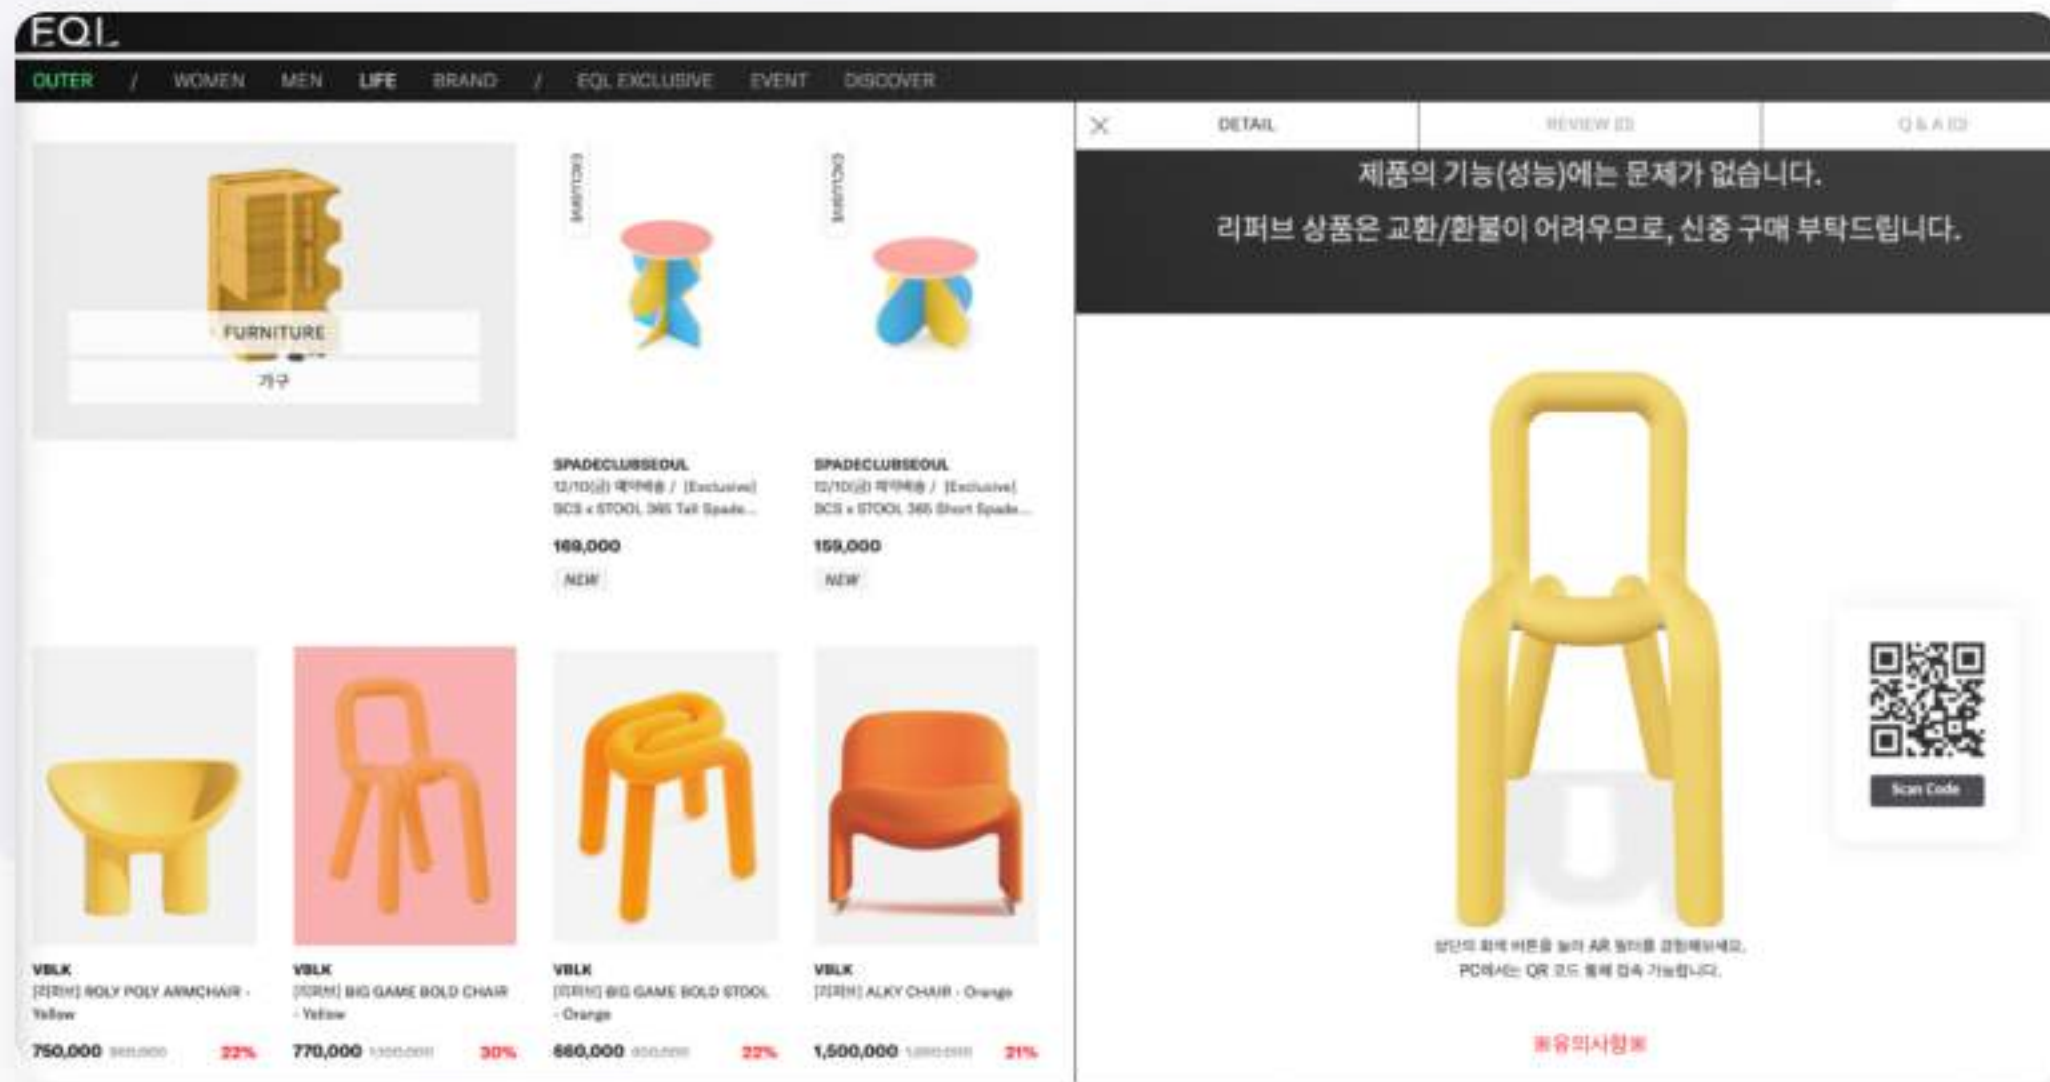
EQL

OUTER / WOMEN MEN LIFE BRAND / EQL EXCLUSIVE EVENT DISCOVER

FURNITURE
가구

EXCLUSIVE

SPADECLUBSEOUL
12/10(금) 예약배송 / [Exclusive] SCS x STOOL 365 Tall Spade...
169,000
NEW

EXCLUSIVE

SPADECLUBSEOUL
12/10(금) 예약배송 / [Exclusive] SCS x STOOL 365 Short Spade...
159,000
NEW

VBLK
[리퍼브] ROLY POLY ARMCHAIR - Yellow
750,000 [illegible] 22%

VBLK
[리퍼브] BIG GAME BOLD CHAIR - Yellow
770,000 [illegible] 30%

VBLK
[리퍼브] BIG GAME BOLD STOOL - Orange
660,000 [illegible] 22%

VBLK
[리퍼브] ALKY CHAIR - Orange
1,500,000 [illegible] 21%

DETAIL REVIEW (0) Q & A (0)

제품의 기능(성능)에는 문제가 없습니다.
리퍼브 상품은 교환/환불이 어려우므로, 신중 구매 부탁드립니다.

Scan Code

상단의 회색 버튼을 눌러 AR 필터를 경험해보세요.
PC에서는 QR 코드 통해 접속 가능합니다.

※유의사항※